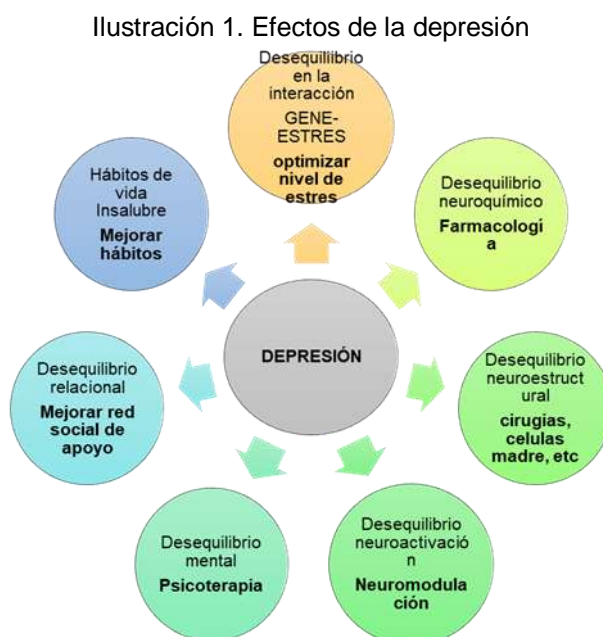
Ilustración 1. Efectos de la depresión

Desequilibrio en la interacción GENE-ESTRES
**optimizar nivel de estres**

Desequilibrio neuroquímico
**Farmacologia**

Desequilibrio neuroestructural
**cirugias, celulas madre, etc**

Desequilibrio neuroactivación
**Neuromodulación**

Desequilibrio mental
**Psicoterapia**

Desequilibrio relacional
**Mejorar red social de apoyo**

Hábitos de vida Insalubre
**Mejorar hábitos**

DEPRESIÓN